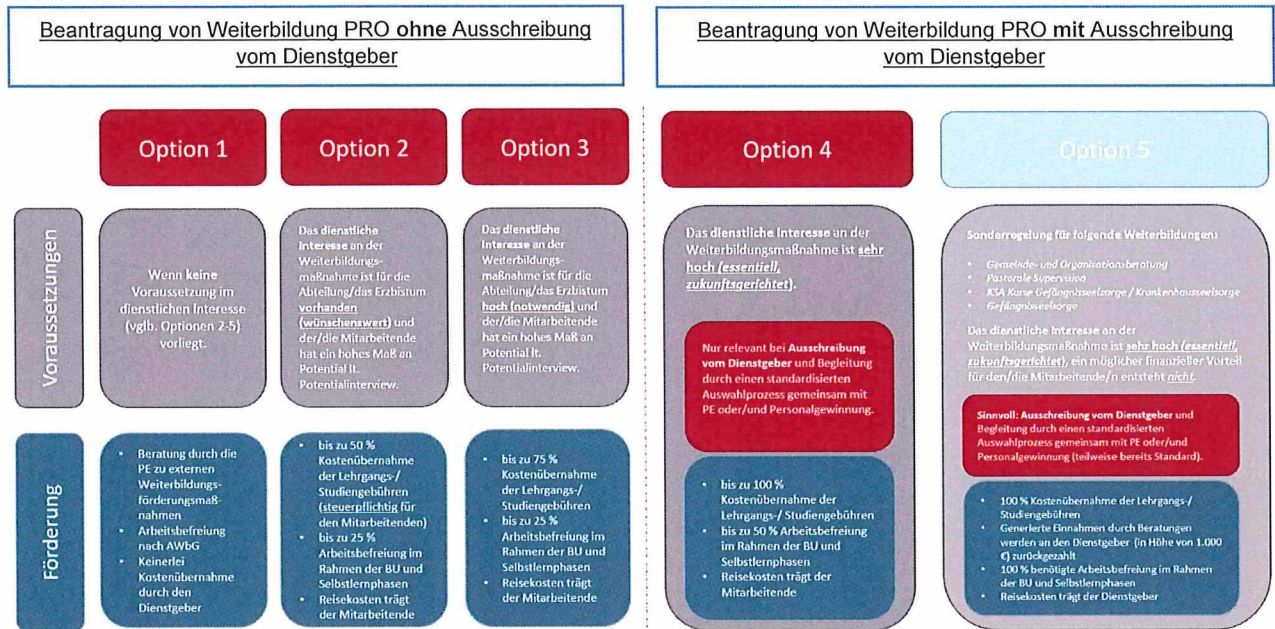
Beantragung von Weiterbildung PRO ohne Ausschreibung vom Dienstgeber

Beantragung von Weiterbildung PRO mit Ausschreibung vom Dienstgeber

Option 1

Option 2

Option 3

Option 4

Option 5

Voraussetzungen

Wenn keine Voraussetzung im dienstlichen Interesse (vglb. Optionen 2-5) vorliegt.

Das dienstliche Interesse an der Weiterbildungsmaßnahme ist für die Abteilung/das Erzbistum vorhanden (wünschenswert) und der/die Mitarbeitende hat ein hohes Maß an Potential lt. Potentialinterview.

Das dienstliche Interesse an der Weiterbildungsmaßnahme ist für die Abteilung/das Erzbistum hoch (notwendig) und der/die Mitarbeitende hat ein hohes Maß an Potential lt. Potentialinterview.

Das dienstliche Interesse an der Weiterbildungsmaßnahme ist sehr hoch (essentiell, zukunftsgerichtet).

Nur relevant bei Ausschreibung vom Dienstgeber und Begleitung durch einen standardisierten Auswahlprozess gemeinsam mit PE oder/und Personalgewinnung.

Sonderregelung für folgende Weiterbildungen:

• Gemeinde- und Organisationsberatung
• Pastorale Supervision
• KSA Kurse Gefängnisseelsorge / Krankenhausseelsorge
• Gefängnisseelsorge

Das dienstliche Interesse an der Weiterbildungsmaßnahme ist sehr hoch (essentiell, zukunftsgerichtet), ein möglicher finanzieller Vorteil für den/die Mitarbeitende/n entsteht nicht.

Sinnvoll: Ausschreibung vom Dienstgeber und Begleitung durch einen standardisierten Auswahlprozess gemeinsam mit PE oder/und Personalgewinnung (teilweise bereits Standard).

Förderung

• Beratung durch die PE zu externen Weiterbildungsförderungsmaßnahmen
• Arbeitsbefreiung nach AWbG
• Keinerlei Kostenübernahme durch den Dienstgeber

• bis zu 50 % Kostenübernahme der Lehrgangs-/ Studiengebühren (steuerpflichtig für den Mitarbeitenden)
• bis zu 25 % Arbeitsbefreiung im Rahmen der BU und Selbstlernphasen
• Reisekosten trägt der Mitarbeitende

• bis zu 75 % Kostenübernahme der Lehrgangs-/ Studiengebühren
• bis zu 25 % Arbeitsbefreiung im Rahmen der BU und Selbstlernphasen
• Reisekosten trägt der Mitarbeitende

• bis zu 100 % Kostenübernahme der Lehrgangs-/ Studiengebühren
• bis zu 50 % Arbeitsbefreiung im Rahmen der BU und Selbstlernphasen
• Reisekosten trägt der Mitarbeitende

• 100 % Kostenübernahme der Lehrgangs-/ Studiengebühren
• Generierte Einnahmen durch Beratungen werden an den Dienstgeber (in Höhe von 1.000 €) zurückgezahlt
• 100 % benötigte Arbeitsbefreiung im Rahmen der BU und Selbstlernphasen
• Reisekosten trägt der Dienstgeber